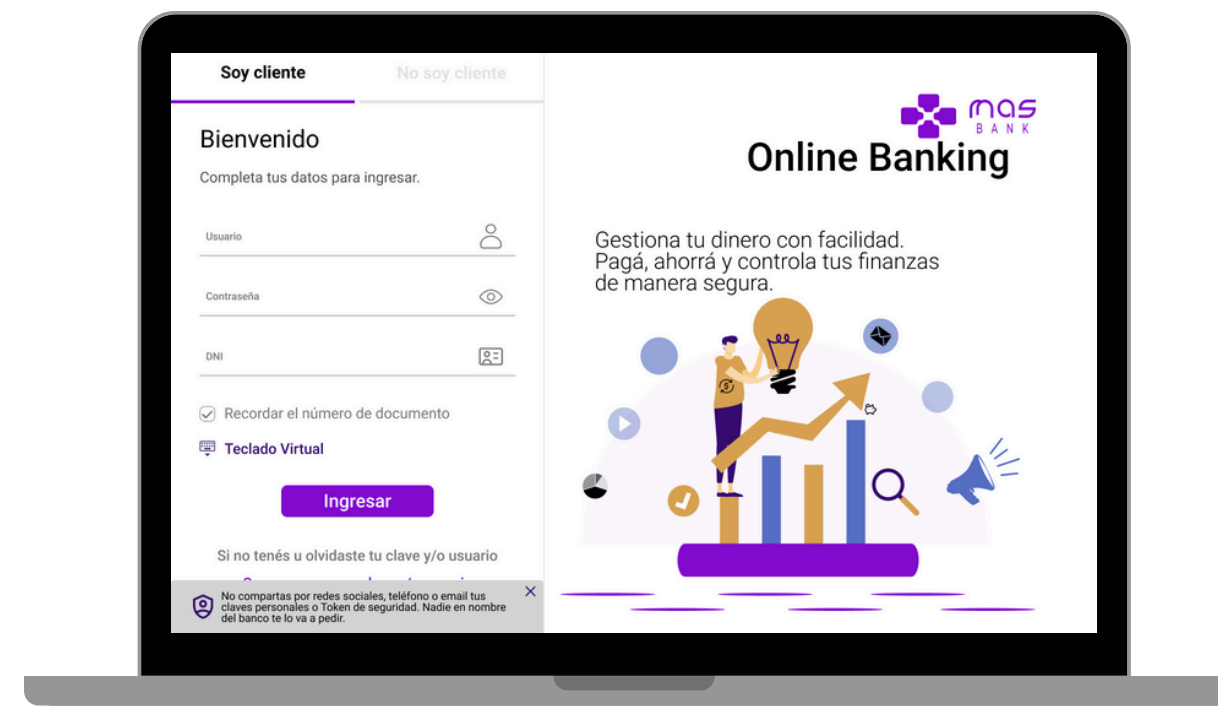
Soy cliente

No soy cliente

Bienvenido

Completa tus datos para ingresar.

Usuario

Contraseña

DNI

Recordar el número de documento

Teclado Virtual

Ingresar

Si no tenés u olvidaste tu clave y/o usuario

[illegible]

No compartas por redes sociales, teléfono o email tus claves personales o Token de seguridad. Nadie en nombre del banco te lo va a pedir.

mas BANK

Online Banking

Gestiona tu dinero con facilidad. Pagá, ahorrá y controla tus finanzas de manera segura.